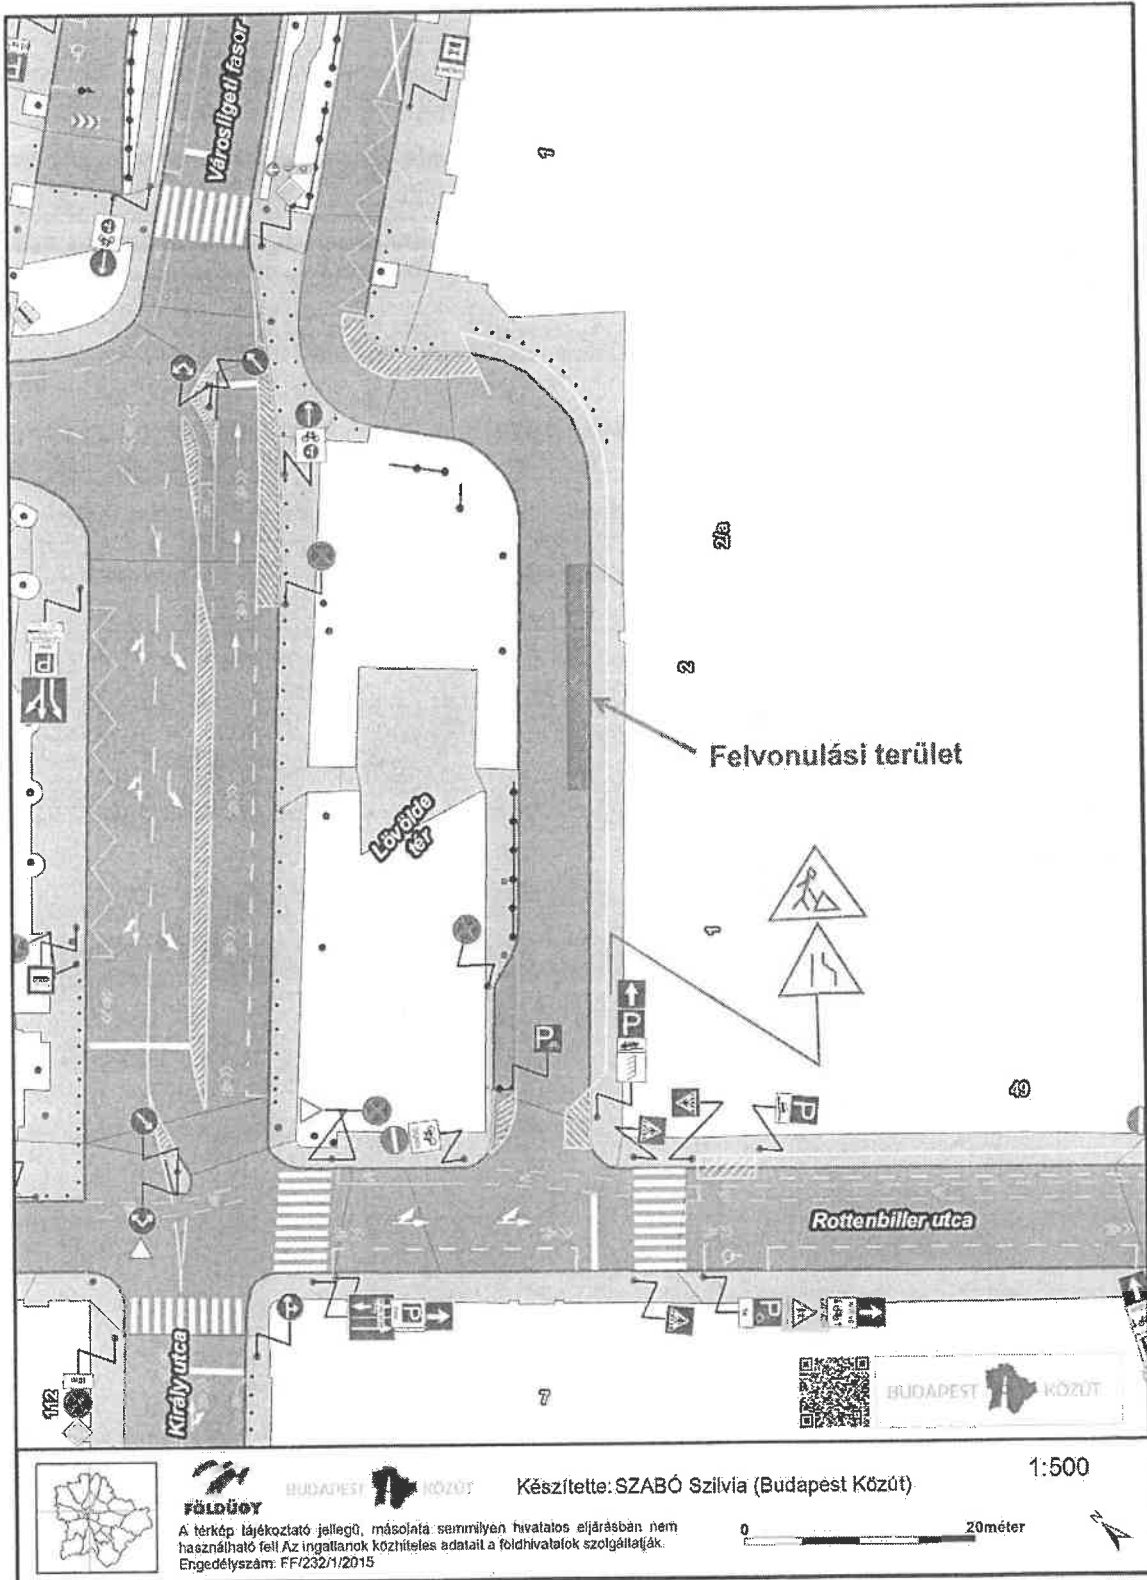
Városligeti fasor

1

2/a

2

Felvonulási terület

Lövölde tér

1

49

Rottenbiller utca

Király utca

112

7

BUDAPEST KÖZÚT

FÖLDÜGY

BUDAPEST KÖZÚT

Készítette: SZABÓ Szilvia (Budapest Közút)

1:500

A térkép tájékoztató jellegű, másolata semmilyen hivatalos eljárásban nem használható fel! Az ingatlanok közhiteles adatait a földhivatalok szolgáltatják.
Engedélyszám: FF/232/1/2015

0

20méter